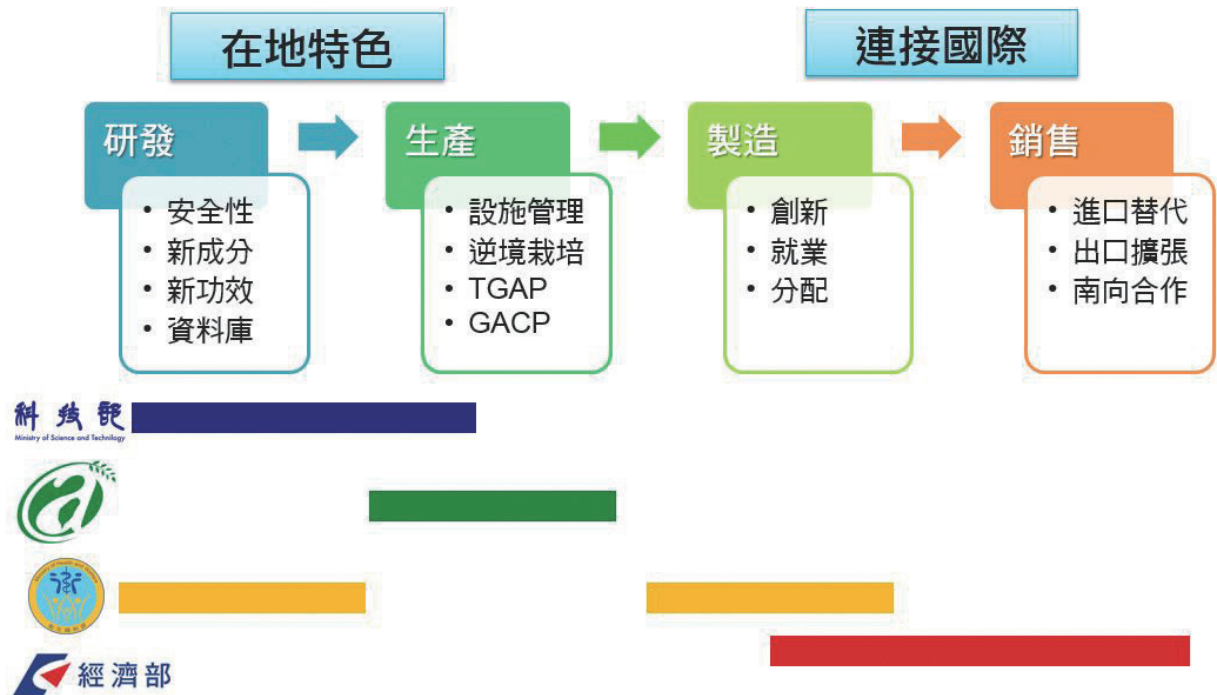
在地特色

連接國際

研發
• 安全性
• 新成分
• 新功效
• 資料庫

生產
• 設施管理
• 逆境栽培
• TGAP
• GACP

製造
• 創新
• 就業
• 分配

銷售
• 進口替代
• 出口擴張
• 南向合作

科技部
Ministry of Science and Technology

經濟部